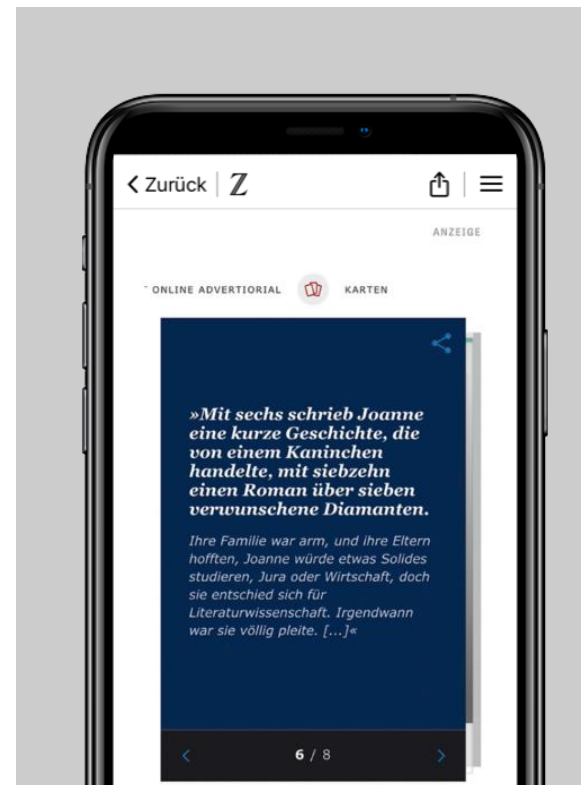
Zurück | Z

ANZEIGE

ONLINE ADVERTORIAL KARTEN

»Mit sechs schrieb Joanne eine kurze Geschichte, die von einem Kaninchen handelte, mit siebzehn einen Roman über sieben verwunschene Diamanten.

Ihre Familie war arm, und ihre Eltern hofften, Joanne würde etwas Solides studieren, Jura oder Wirtschaft, doch sie entschied sich für Literaturwissenschaft. Irgendwann war sie völlig pleite. […]«

6 / 8